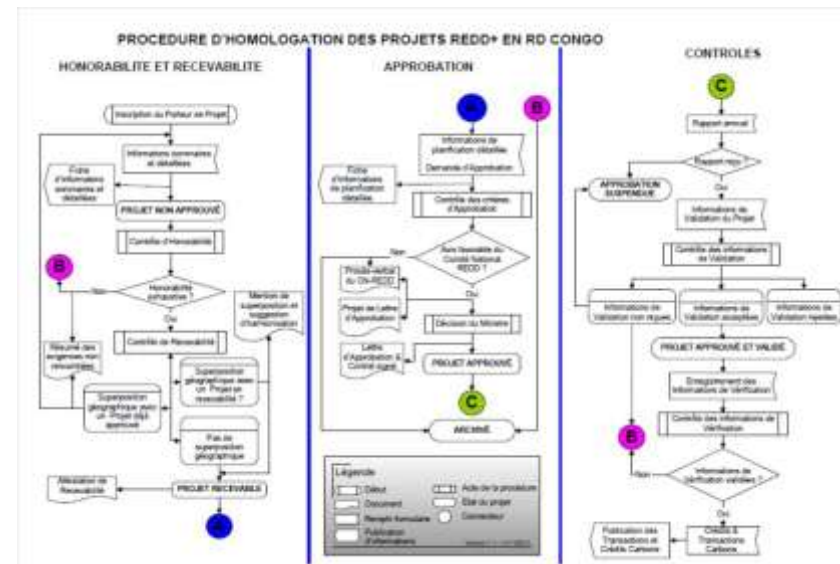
PROCEDURE D'HOMOLOGATION DES PROJETS REDD+ EN RD CONGO

HONORABILITE ET RECEVABILITE

Inscription du Porteur de Projet

Informations sommaires et détaillées

Fiche d'informations sommaires et détaillées

PROJET NON APPROUVÉ

Contrôle d'Honorabilité

B

Non

Honorabilité exhaustive ?

Oui

Mention de superposition et suggestion d'harmonisation

Contrôle de Recevabilité

Résumé des exigences non recevables

Superposition géographique avec un Projet en recevabilité ?

Superposition géographique avec un Projet déjà approuvé

Pas de superposition géographique

Attestation de Recevabilité

PROJET RECEVABLE

A

APPROBATION

A

B

Informations de planification détaillée

Demande d'Approbation

Fiche d'informations de planification détaillée

Contrôle des critères d'Approbation

Non

Avis favorable du Comité National REDD ?

Procès-verbal du CN-REDD

Oui

Projet de Lettre d'Approbation

Décision du Ministre

Lettre d'Approbation & Contrat signé

PROJET APPROUVÉ

C

ARCHIVÉ

Légende

Début

Document

Remplir formulaire

Publication d'informations

Acte de la procédure

Etat du projet

Connecteur

CONTROLES

C

Rapport annuel

Rapport reçu ?

APPROBATION SUSPENDUE

Oui

Informations de Validation du Projet

Contrôle des informations de Validation

Informations de Validation non reçues

Informations de Validation acceptées

Informations de Validation rejetées

PROJET APPROUVÉ ET VALIDÉ

Enregistrement des Informations de Vérification

Contrôle des informations de Vérification

B

Non

Informations de Vérification validées ?

Oui

Publication des Transactions et Crédits Carbone

Crédits & Transactions Carbone